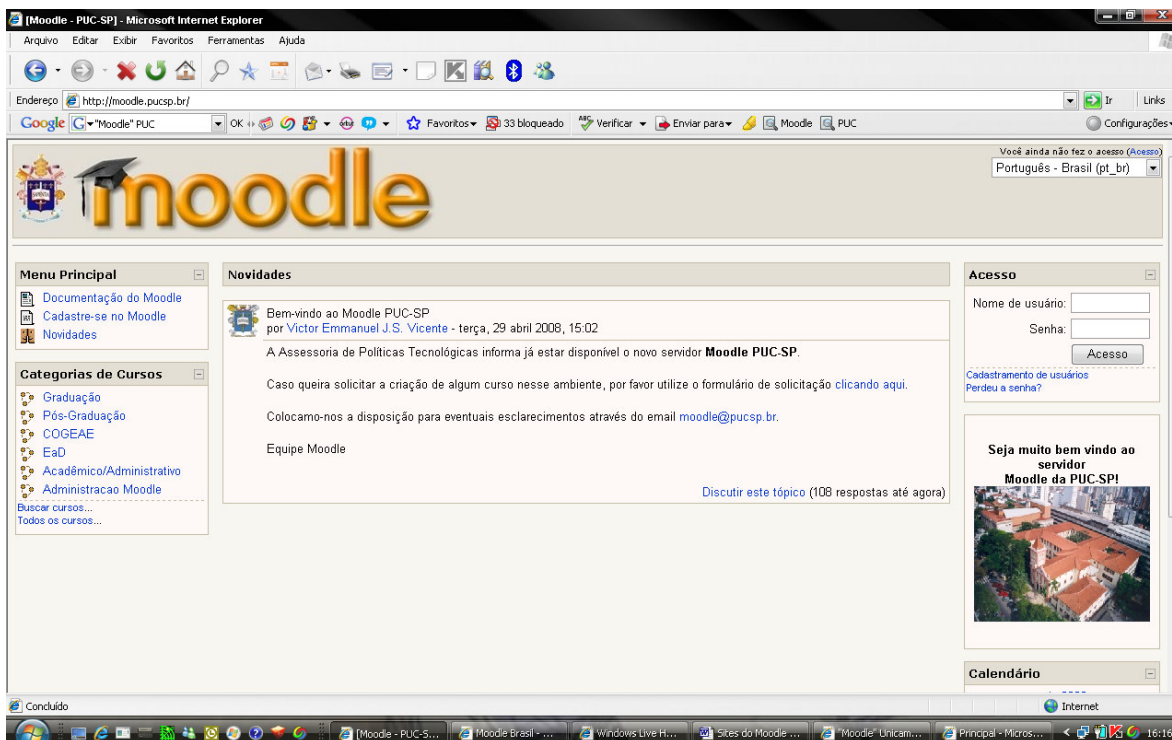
[Moodle - PUC-SP] - Microsoft Internet Explorer

Arquivo Editar Exibir Favoritos Ferramentas Ajuda

Endereço http://moodle.pucsp.br/

Ir Links

Google "Moodle" PUC OK Favoritos 33 bloqueado Verificar Enviar para Moodle PUC Configurações

Você ainda não fez o acesso (Acesso)
Português - Brasil (pt_br)

moodle

Menu Principal
Documentação do Moodle
Cadastre-se no Moodle
Novidades

Categorias de Cursos
Graduação
Pós-Graduação
COGEAE
EaD
Acadêmico/Administrativo
Administracao Moodle
Buscar cursos...
Todos os cursos...

Novidades

Bem-vindo ao Moodle PUC-SP
por Victor Emmanuel J.S. Vicente - terça, 29 abril 2008, 15:02

A Assessoria de Políticas Tecnológicas informa já estar disponível o novo servidor **Moodle PUC-SP**.

Caso queira solicitar a criação de algum curso nesse ambiente, por favor utilize o formulário de solicitação clicando aqui.

Colocamo-nos a disposição para eventuais esclarecimentos através do email moodle@pucsp.br.

Equipe Moodle

Discutir este tópico (108 respostas até agora)

Acesso
Nome de usuário:
Senha:
Acesso
Cadastramento de usuários
Perdeu a senha?

Seja muito bem vindo ao servidor Moodle da PUC-SP!

Calendário

Concluído
Internet

[Moodle - PUC-S... Moodle Brasil - ... Windows Live H... Sites do Moodle ... "Moodle" Unicam... Principal - Micros... 16:16